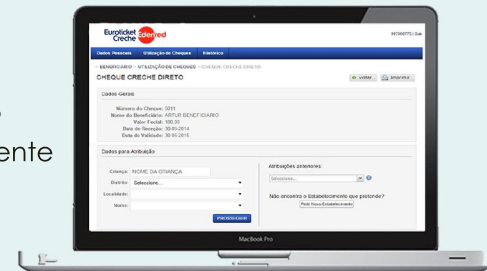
ente

Euroticket Creche Edenred

Dados Pessoais | Utilização de Cheques | Histórico

BENEFICIÁRIO > UTILIZAÇÃO DE CHEQUES > CHEQUE CRECHE DIRETO

CHEQUE CRECHE DIRETO

Voltar | Imprimir

Dados Gerais

Número do Cheque: 1011
Nome do Beneficiário: ARTUR BENEFICIÁRIO
Valor Facial: 180,00
Data de Receção: 30-06-2014
Data de Validade: 30-06-2015

Dados para Atribuição

Criança: NOME DA CRIANÇA
Distrito: Selecione...
Localidade:
Nome:

PROSSEGUIR

Atribuições anteriores

Selecione...

Não encontra o Estabelecimento que pretende?

Pedir Novo Estabelecimento

MacBook Pro